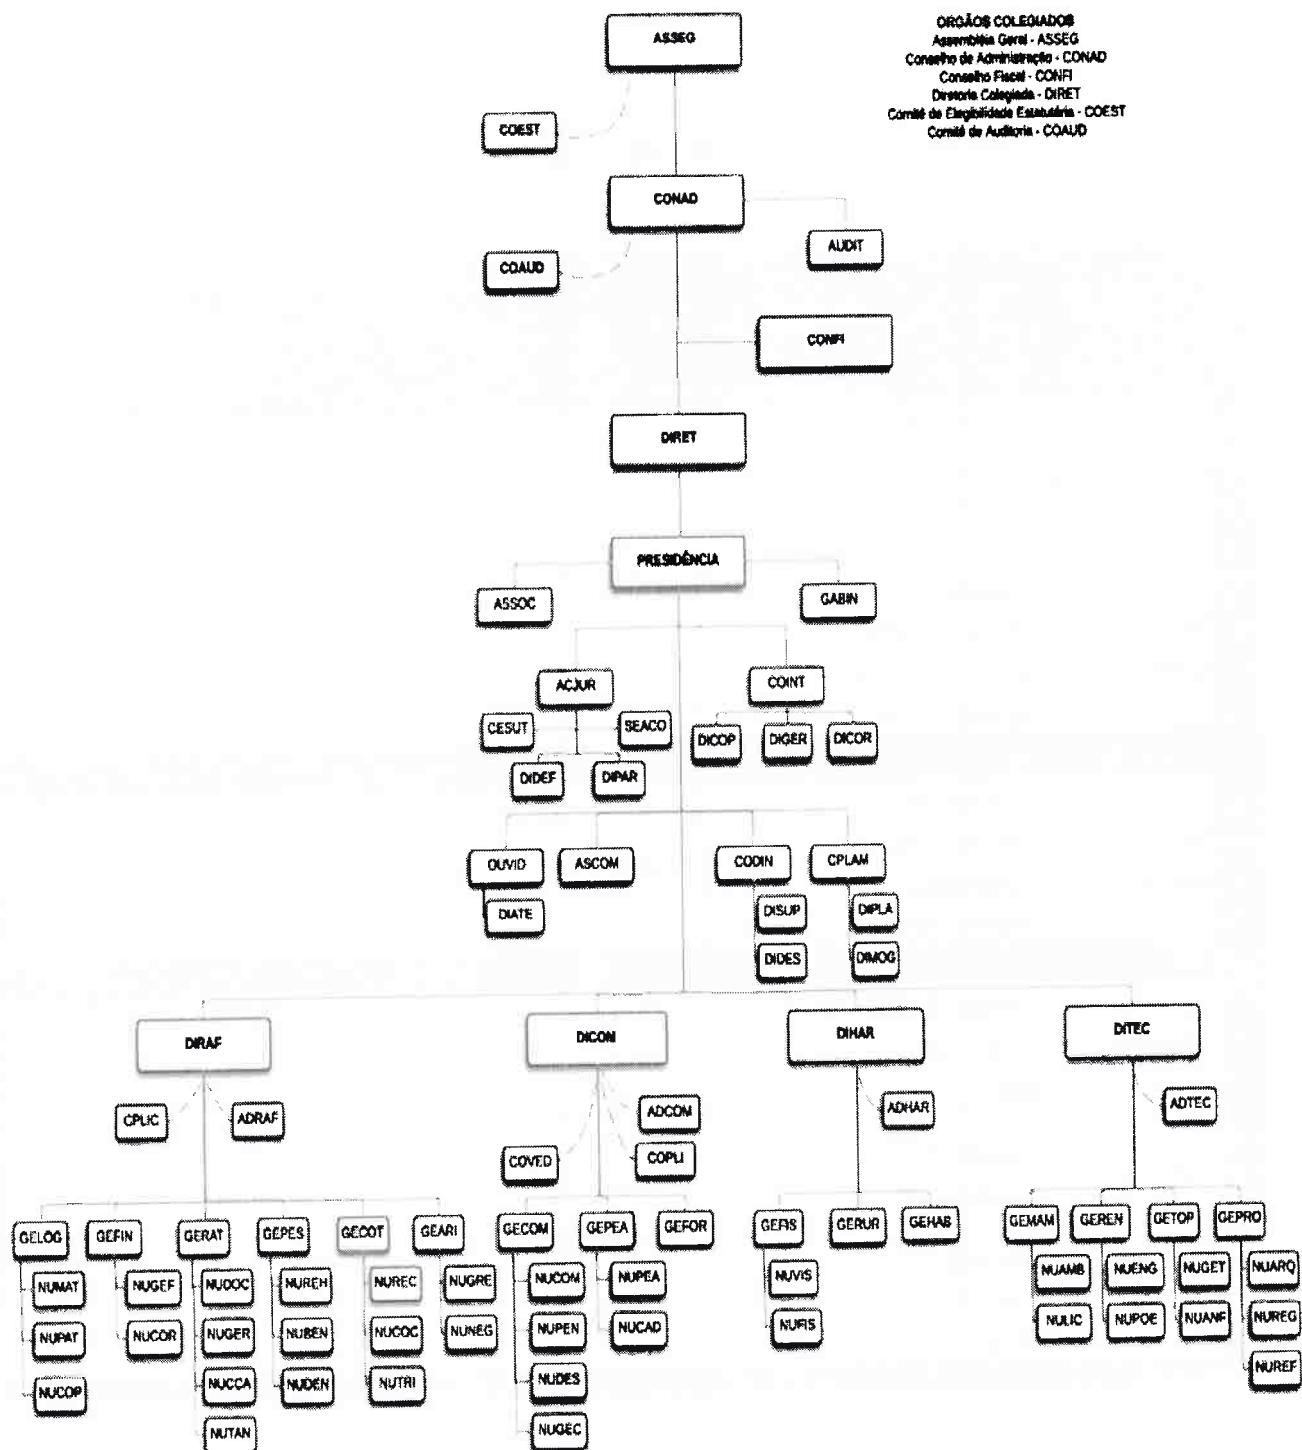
ORGÃOS COLEGIADOS
Assembléia Geral - ASSEG
Conselho de Administração - CONAD
Conselho Fiscal - CONFI
Diretoria Colegiada - DIRET
Comitê de Elegibilidade Estatutária - COEST
Comitê de Auditoria - COAUD

ASSEG

COEST

CONAD

COAUD

AUDIT

CONFI

DIRET

PRESIDÊNCIA

ASSOC

GABIN

ACJUR

CESUT

SEACO

DIDEF

DIPAR

COINT

DICOP

DIGER

DICOR

OUVID

DIATE

ASCOM

CODIN

DISUP

DIDES

CPLAM

DIPLA

DIMOG

DIRAF

CPLIC

ADRAF

GELOG

NUMAT

NUPAT

NUCOP

GEFIN

NUGEF

NUCOR

GERAT

NUDOC

NUGER

NUCCA

NUTAN

GEPES

NUREH

NUBEN

NUDEN

GECOT

NUREC

NUCOC

NUTRI

GEARI

NUGRE

NUNEG

DICOM

ADCOM

COVED

COPLI

GECOM

NUCOM

NUPEN

NUDES

NUGEC

GEPEA

NUPEA

NUCAD

GEFOR

DIHAR

ADHAR

GEFIS

NUVIS

NUFIS

GERUR

GEHAB

DITEC

ADTEC

GEMAM

NUAMB

NULIC

GEREN

NUENG

NUPOE

GETOP

NUGET

NUANF

GEPRO

NUARQ

NUREG

NUREF